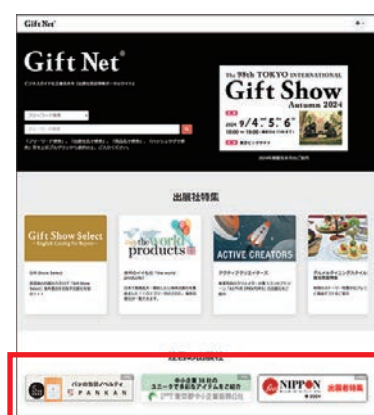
Gift Net

Gift Net®

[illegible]

The 98th TOKYO INTERNATIONAL
Gift Show
Autumn 2024

2024 9/4 - 5 - 6

出展社特集

Gift Show Select
English Listing for Buyers

the world products

ACTIVE CREATORS

アクティブクリエイターズ

NIPPON

出展者特集

PANKAN

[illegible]